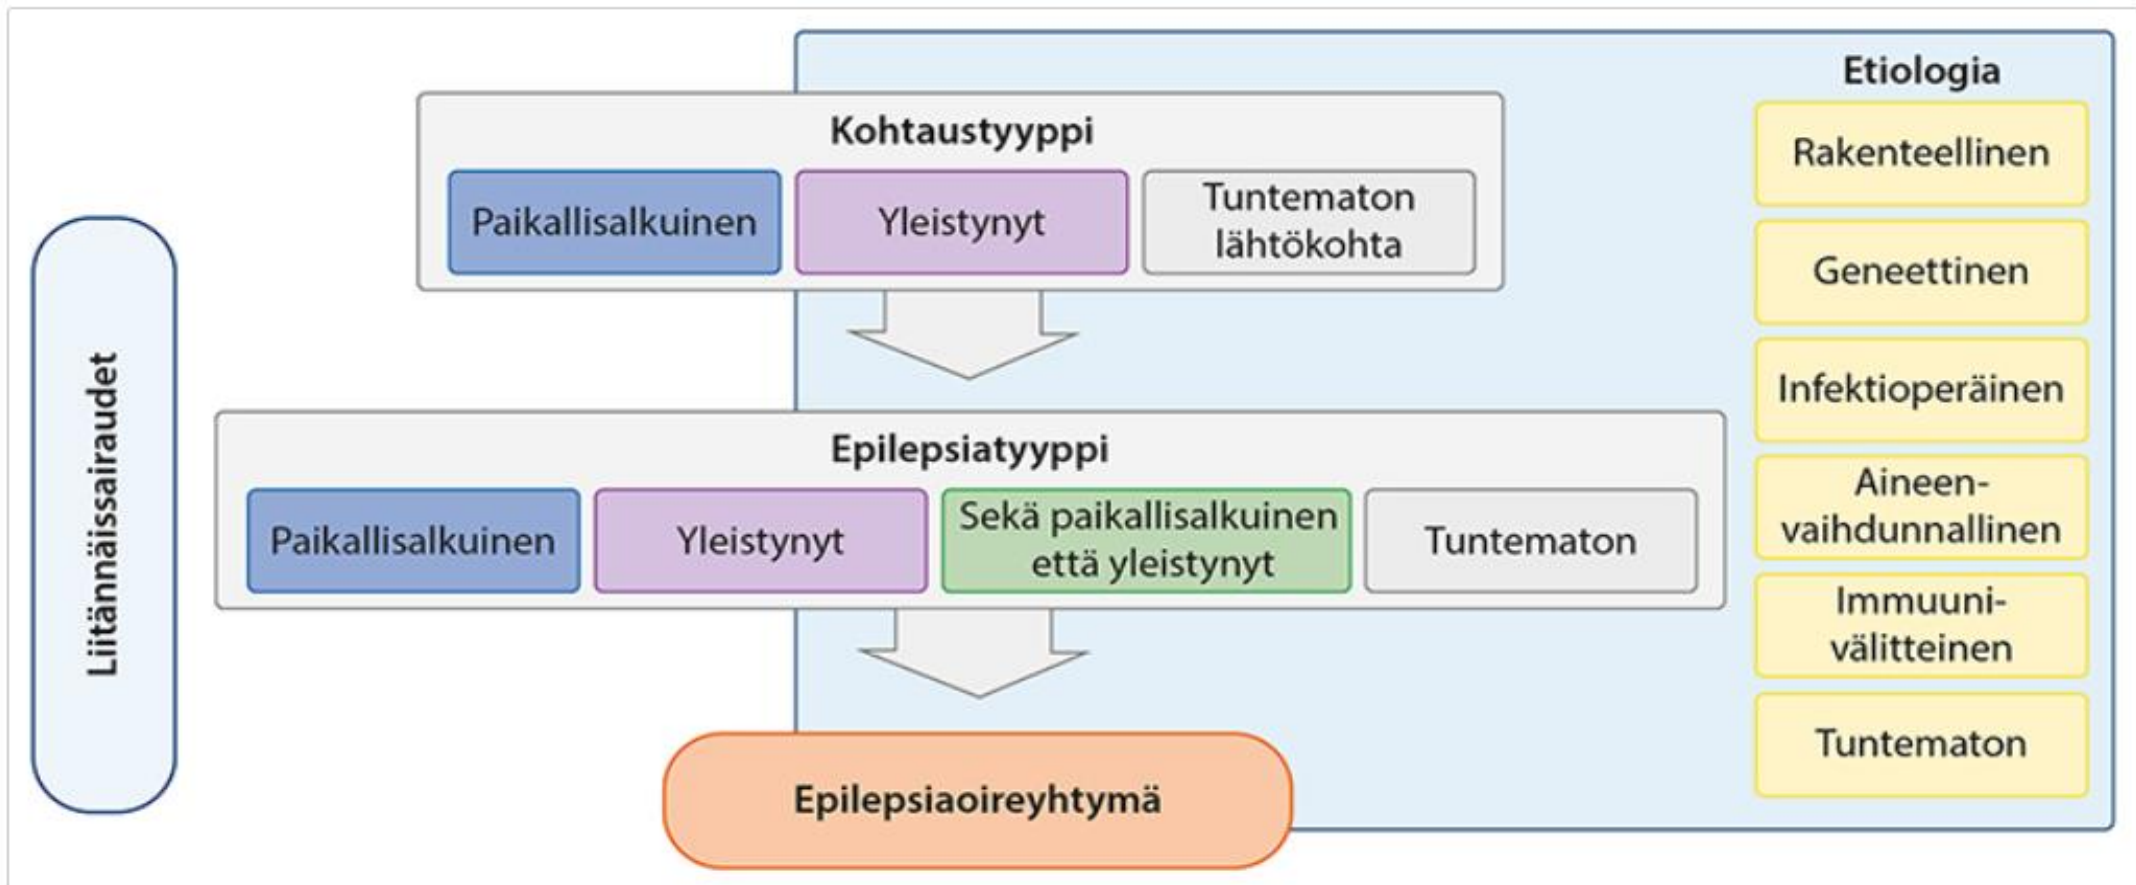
Liitännäissairaudet

Kohtaustyyppi

Paikallisalkuinen

Yleistynyt

Tuntematon lähtökohta

Epilepsiatyyppi

Paikallisalkuinen

Yleistynyt

Sekä paikallisalkuinen että yleistynyt

Tuntematon

Epilepsiaoireyhtymä

Etiologia

Rakenteellinen

Geneettinen

Infektioperäinen

Aineenvaihdunnallinen

Immuunivälitteinen

Tuntematon